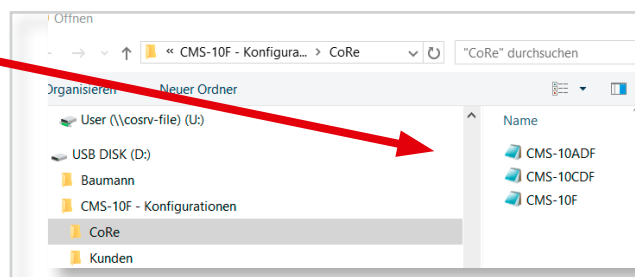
Öffnen

« CMS-10F - Konfigura... › CoRe

"CoRe" durchsuchen

Organisieren ▾ Neuer Ordner

User (\\cosrv-file) (U:)

USB DISK (D:)

Baumann

CMS-10F - Konfigurationen

CoRe

Kunden

Name

CMS-10ADF

CMS-10CDF

CMS-10F